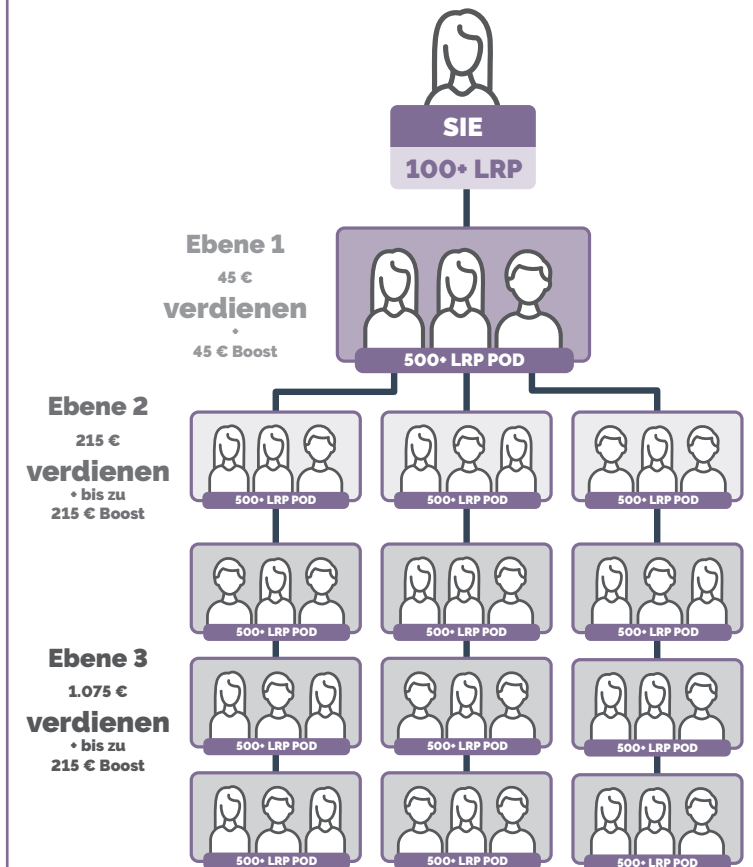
SIE

100+ LRP

Ebene 1
45 €
verdienen
+
45 € Boost

500+ LRP POD

Ebene 2
215 €
verdienen
+ bis zu
215 € Boost

500+ LRP POD

500+ LRP POD

500+ LRP POD

500+ LRP POD

500+ LRP POD

500+ LRP POD

Ebene 3
1.075 €
verdienen
+ bis zu
215 € Boost

500+ LRP POD

500+ LRP POD

500+ LRP POD

500+ LRP POD

500+ LRP POD

500+ LRP POD